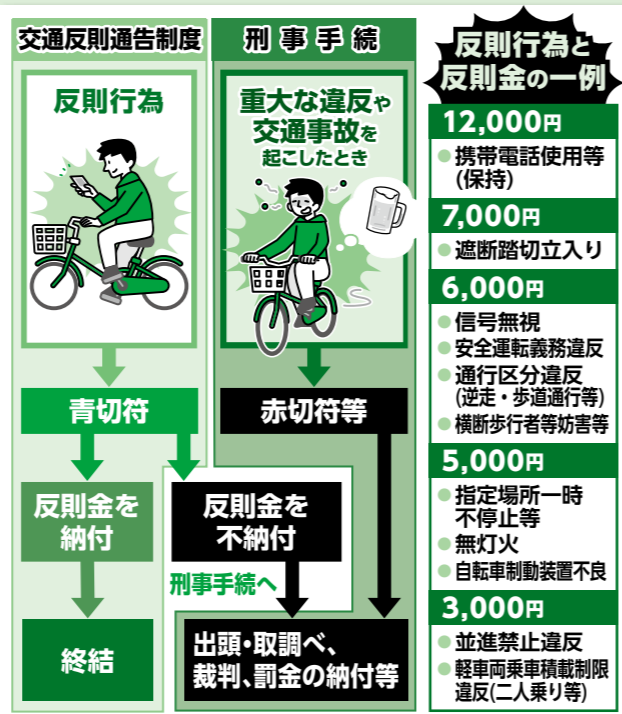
交通反則通告制度

反則行為

青切符

反則金を納付

終結

刑事手続

重大な違反や交通事故を起こしたとき

赤切符等

反則金を不納付

刑事手続へ

出頭・取調べ、裁判、罰金の納付等

反則行為と反則金の一例

12,000円
● 携帯電話使用等(保持)

7,000円
● 遮断踏切立入り

6,000円
● 信号無視
● 安全運転義務違反
● 通行区分違反(逆走・歩道通行等)
● 横断歩行者等妨害等

5,000円
● 指定場所一時不停止等
● 無灯火
● 自転車制動装置不良

3,000円
● 並進禁止違反
● 軽車両乗車積載制限違反(二人乗り等)